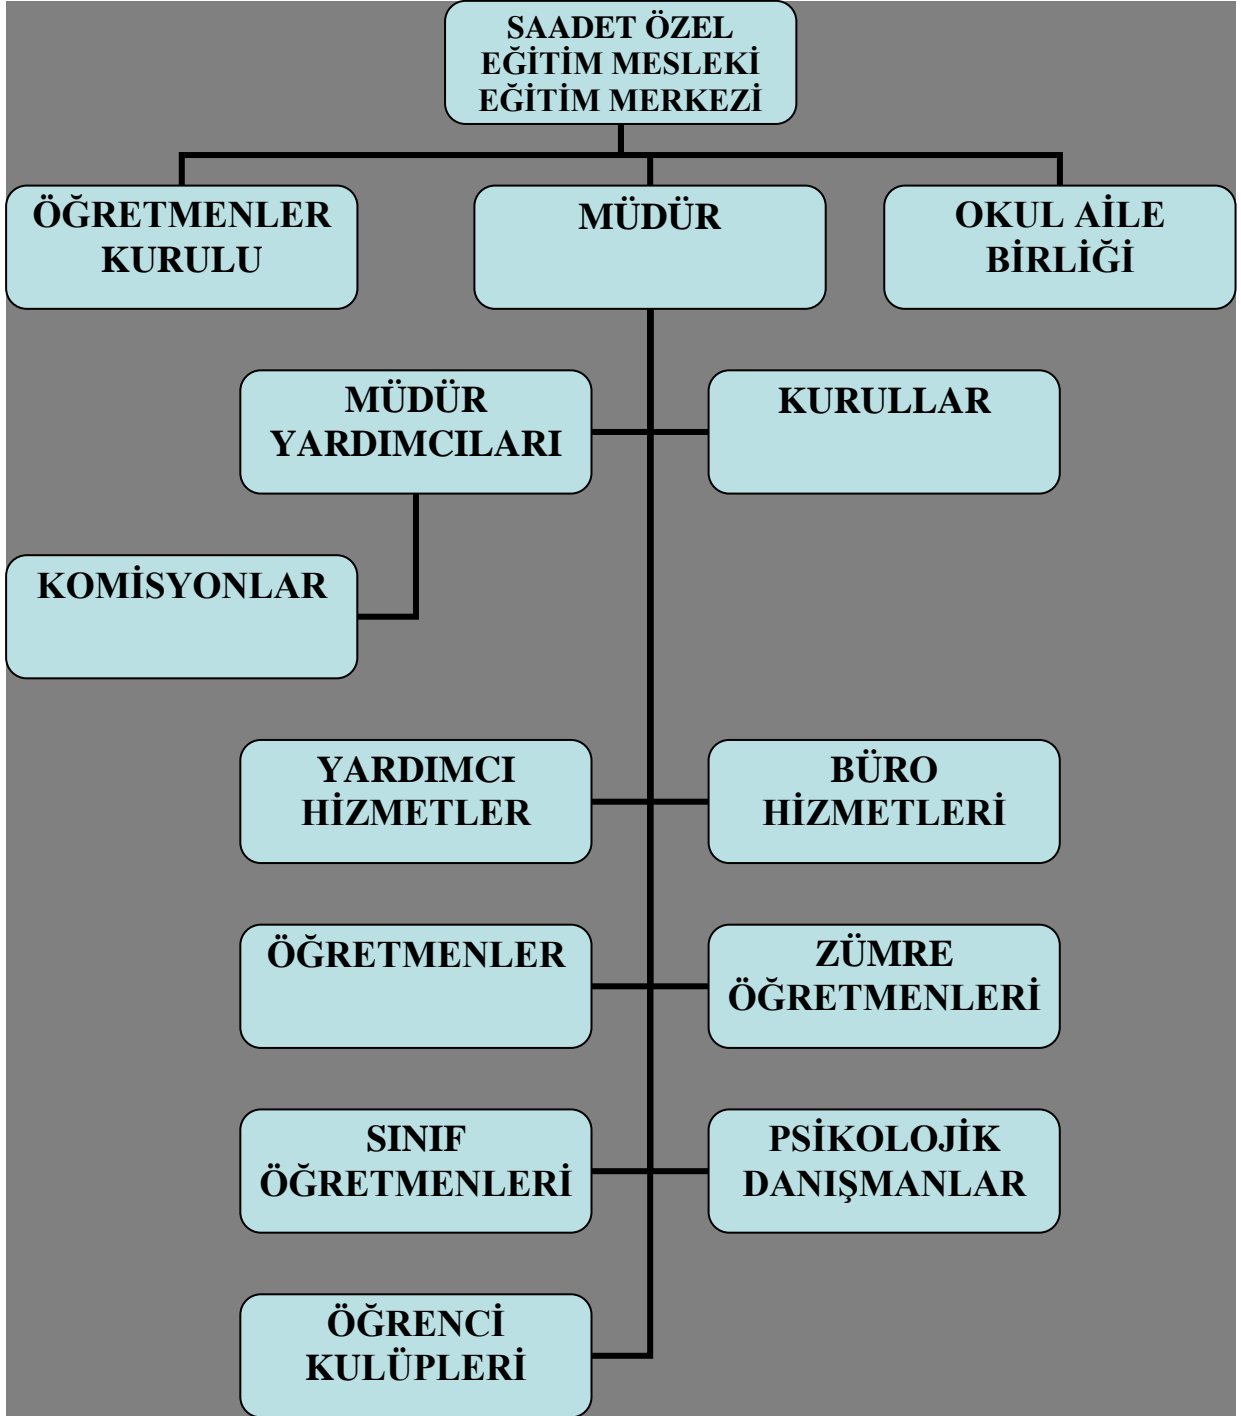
SAADET ÖZEL EĞİTİM MESLEKİ EĞİTİM MERKEZİ

ÖĞRETMENLER KURULU

MÜDÜR

OKUL AİLE BİRLİĞİ

MÜDÜR YARDIMCILARI

KURULLAR

KOMİSYONLAR

YARDIMCI HİZMETLER

BÜRO HİZMETLERİ

ÖĞRETMENLER

ZÜMRE ÖĞRETMENLERİ

SINIF ÖĞRETMENLERİ

PSİKOLOJİK DANIŞMANLAR

ÖĞRENCİ KULÜPLERİ